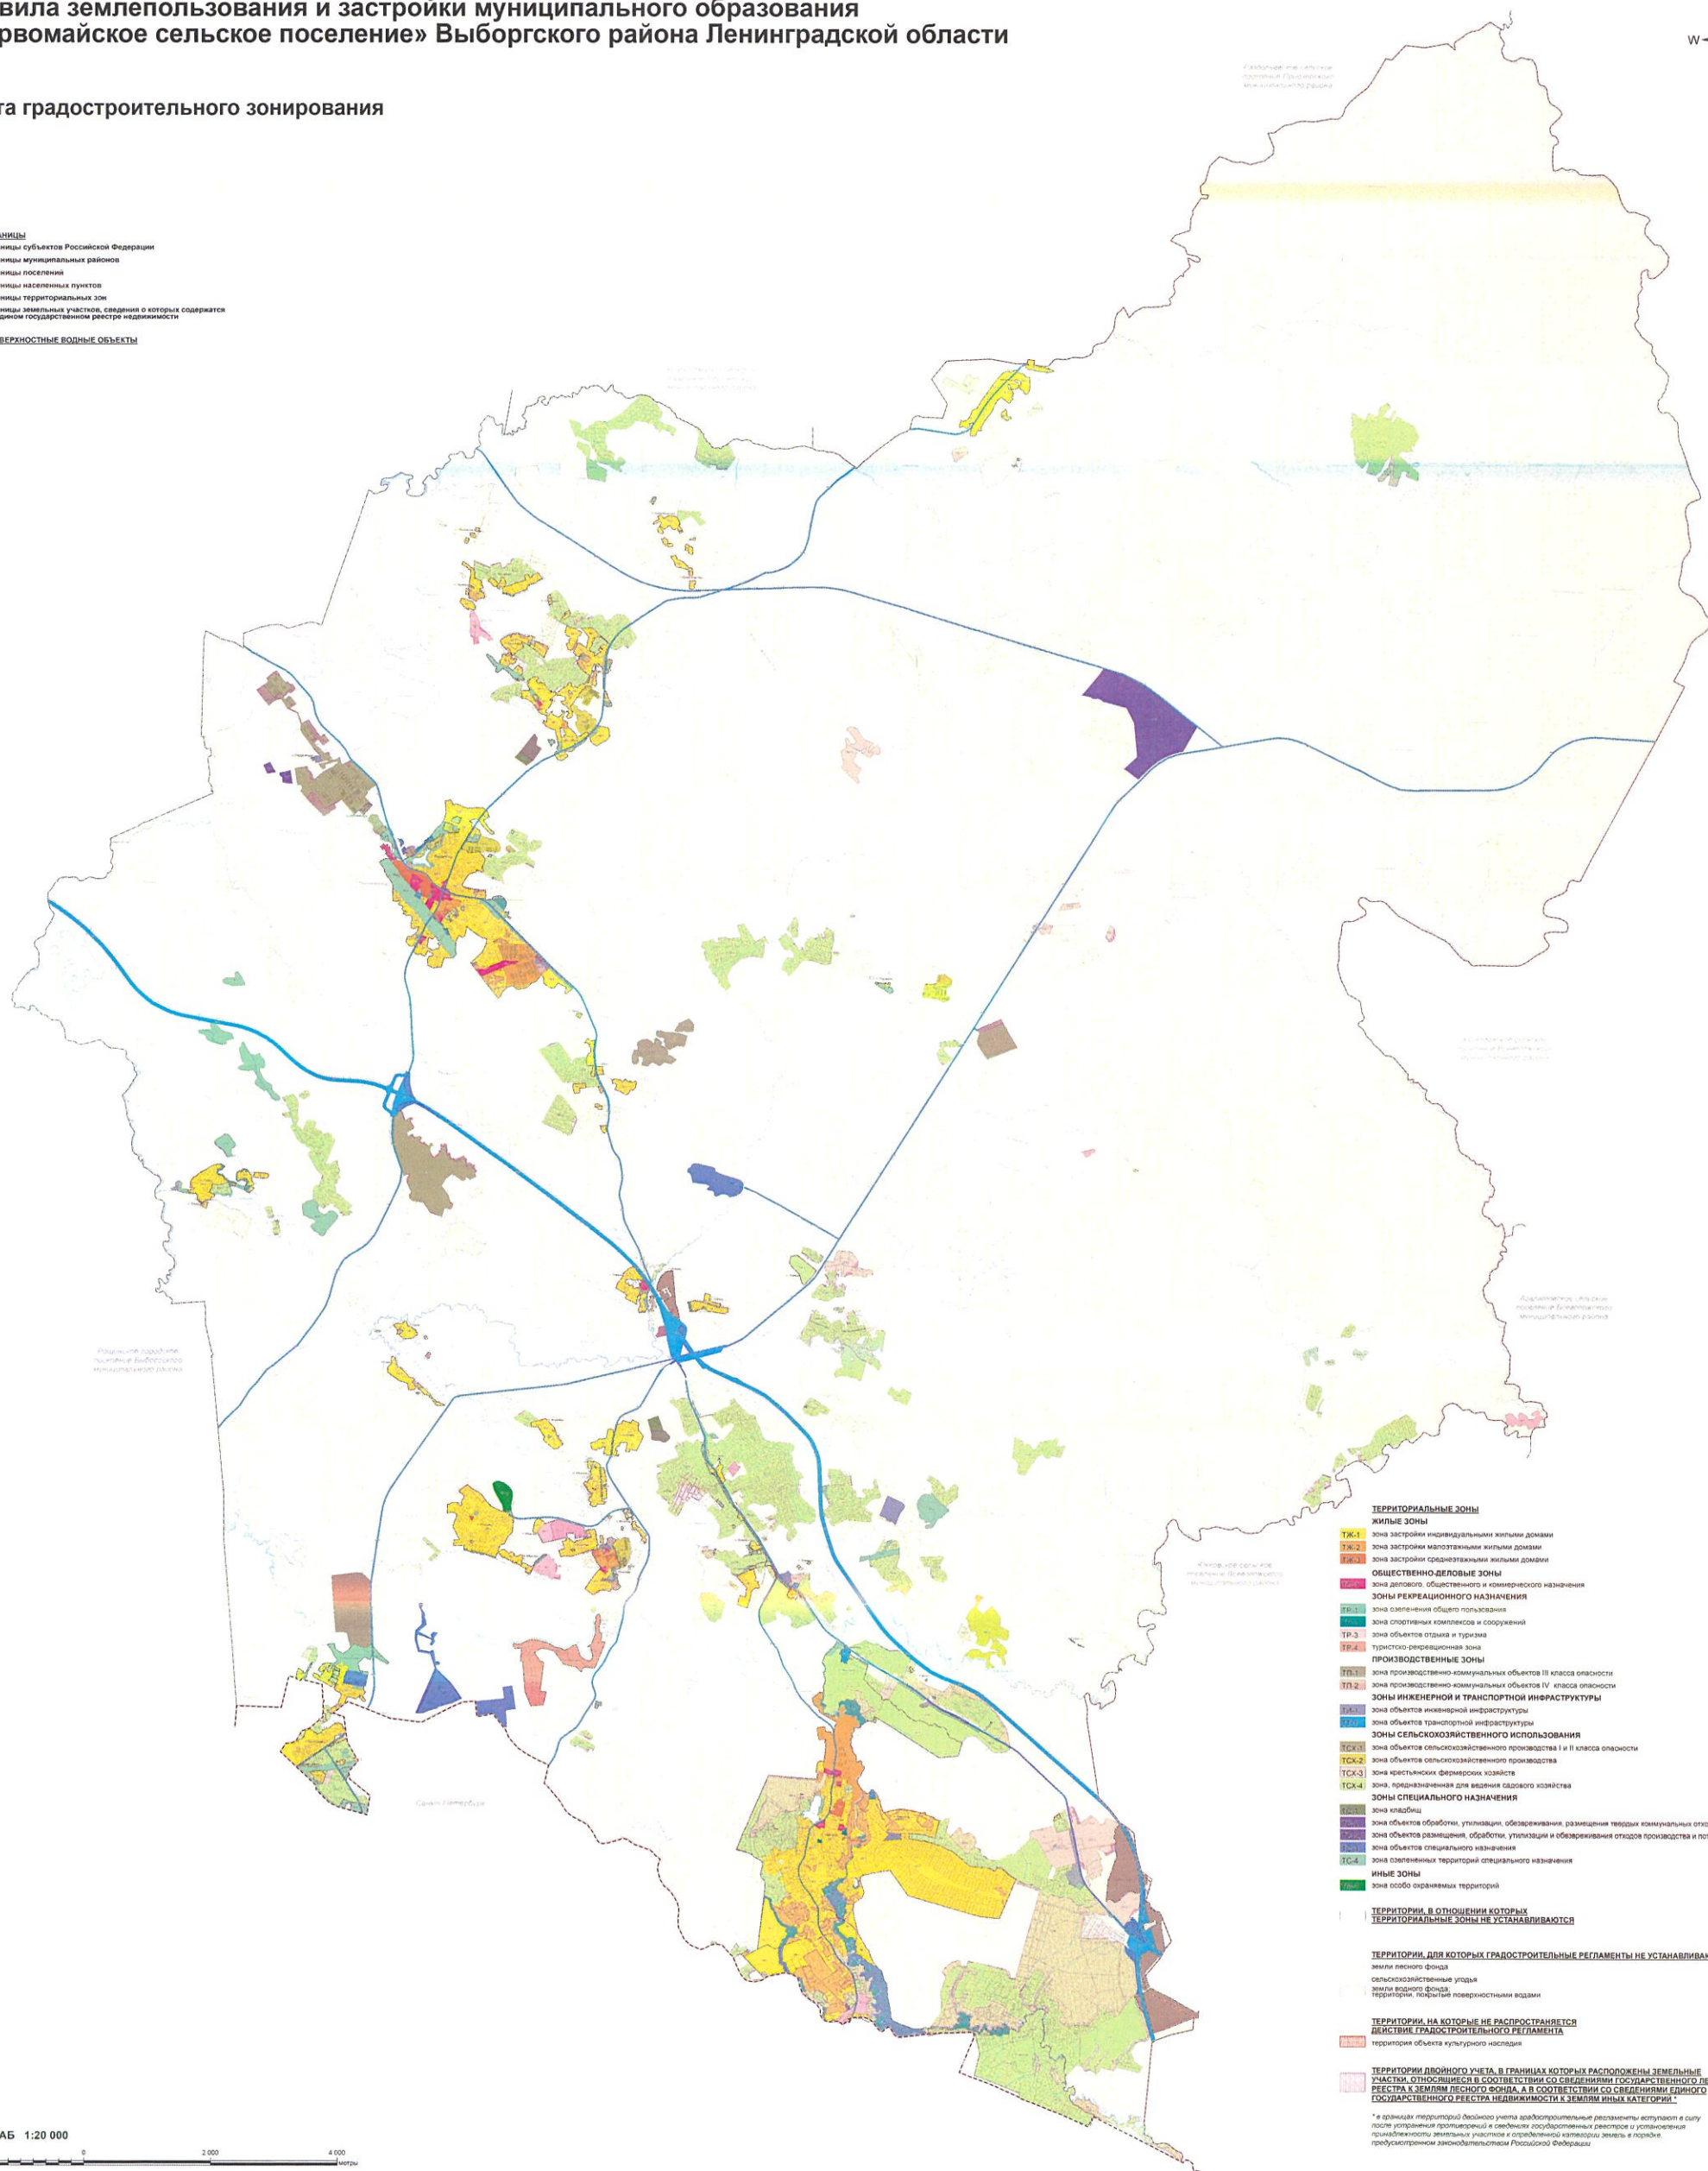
вила землепользования и застройки муниципального образования
рвомайское сельское поселение» Выборгского района Ленинградской области

та градостроительного зонирования

W

аницы
ницы субъектов Российской Федерации
ницы муниципальных районов
ницы поселений
ницы населенных пунктов
ницы территориальных зон
ницы земельных участков, сведения о которых содержатся диином государственном реестре недвижимости

ВЕРХНОСТНЫЕ ВОДНЫЕ ОБЪЕКТЫ

ТЕРРИТОРИАЛЬНЫЕ ЗОНЫ
ЖИЛЫЕ ЗОНЫ
ТЖ-1 зона застройки индивидуальными жилыми домами
ТЖ-2 зона застройки малоэтажными жилыми домами
ТЖ-3 зона застройки среднеэтажными жилыми домами
ОБЩЕСТВЕННО-ДЕЛОВЫЕ ЗОНЫ
ТД-1 зона делового, общественного и коммерческого назначения
ЗОНЫ РЕКРЕАЦИОННОГО НАЗНАЧЕНИЯ
ТР-1 зона озеленения общего пользования
ТР-2 зона спортивных комплексов и сооружений
ТР-3 зона объектов отдыха и туризма
ТР-4 туристско-рекреационная зона
ПРОИЗВОДСТВЕННЫЕ ЗОНЫ
ТП-1 зона производственно-коммунальных объектов III класса опасности
ТП-2 зона производственно-коммунальных объектов IV класса опасности
ЗОНЫ ИНЖЕНЕРНОЙ И ТРАНСПОРТНОЙ ИНФРАСТРУКТУРЫ
ТИ-1 зона объектов инженерной инфраструктуры
ТИ-2 зона объектов транспортной инфраструктуры
ЗОНЫ СЕЛЬСКОХОЗЯЙСТВЕННОГО ИСПОЛЬЗОВАНИЯ
ТСХ-1 зона объектов сельскохозяйственного производства I и II класса опасности
ТСХ-2 зона объектов сельскохозяйственного производства
ТСХ-3 зона крестьянских фермерских хозяйств
ТСХ-4 зона, предназначенная для ведения садового хозяйства
ЗОНЫ СПЕЦИАЛЬНОГО НАЗНАЧЕНИЯ
ТС-1 зона кладбищ
ТС-2 зона объектов обработки, утилизации, обезвреживания, размещения твердых коммунальных отхо
ТС-3 зона объектов размещения, обработки, утилизации и обезвреживания отходов производства и по
ТС-4 зона объектов специального назначения
ТС-5 зона озелененных территорий специального назначения
ИНЫЕ ЗОНЫ
ТИ зона особо охраняемых территорий

ТЕРРИТОРИИ, В ОТНОШЕНИИ КОТОРЫХ ТЕРРИТОРИАЛЬНЫЕ ЗОНЫ НЕ УСТАНАВЛИВАЮТСЯ

ТЕРРИТОРИИ, ДЛЯ КОТОРЫХ ГРАДОСТРОИТЕЛЬНЫЕ РЕГЛАМЕНТЫ НЕ УСТАНАВЛИВАЮ
земли лесного фонда
сельскохозяйственные угодья
земли водного фонда; территории, покрытые поверхностными водами

ТЕРРИТОРИИ, НА КОТОРЫЕ НЕ РАСПРОСТРАНЯЕТСЯ ДЕЙСТВИЕ ГРАДОСТРОИТЕЛЬНОГО РЕГЛАМЕНТА
территория объекта культурного наследия

ТЕРРИТОРИИ ДВОЙНОГО УЧЕТА, В ГРАНИЦАХ КОТОРЫХ РАСПОЛОЖЕНЫ ЗЕМЕЛЬНЫЕ УЧАСТКИ, ОТНОСЯЩИЕСЯ В СООТВЕТСТВИИ СО СВЕДЕНИЯМИ ГОСУДАРСТВЕННОГО ЛЕ РЕЕСТРА К ЗЕМЛЯМ ЛЕСНОГО ФОНДА, А В СООТВЕТСТВИИ СО СВЕДЕНИЯМИ ЕДИНОГО ГОСУДАРСТВЕННОГО РЕЕСТРА НЕДВИЖИМОСТИ К ЗЕМЛЯМ ИНЫХ КАТЕГОРИЙ *

* в границах территорий двойного учета градостроительные регламенты вступают в силу после устранения противоречий в сведениях государственных реестров и установления принадлежности земельных участков к определенной категории земель в порядке, предусмотренном законодательством Российской Федерации

АБ 1:20 000
0 2 000 4 000
метры

Санкт-Петербург